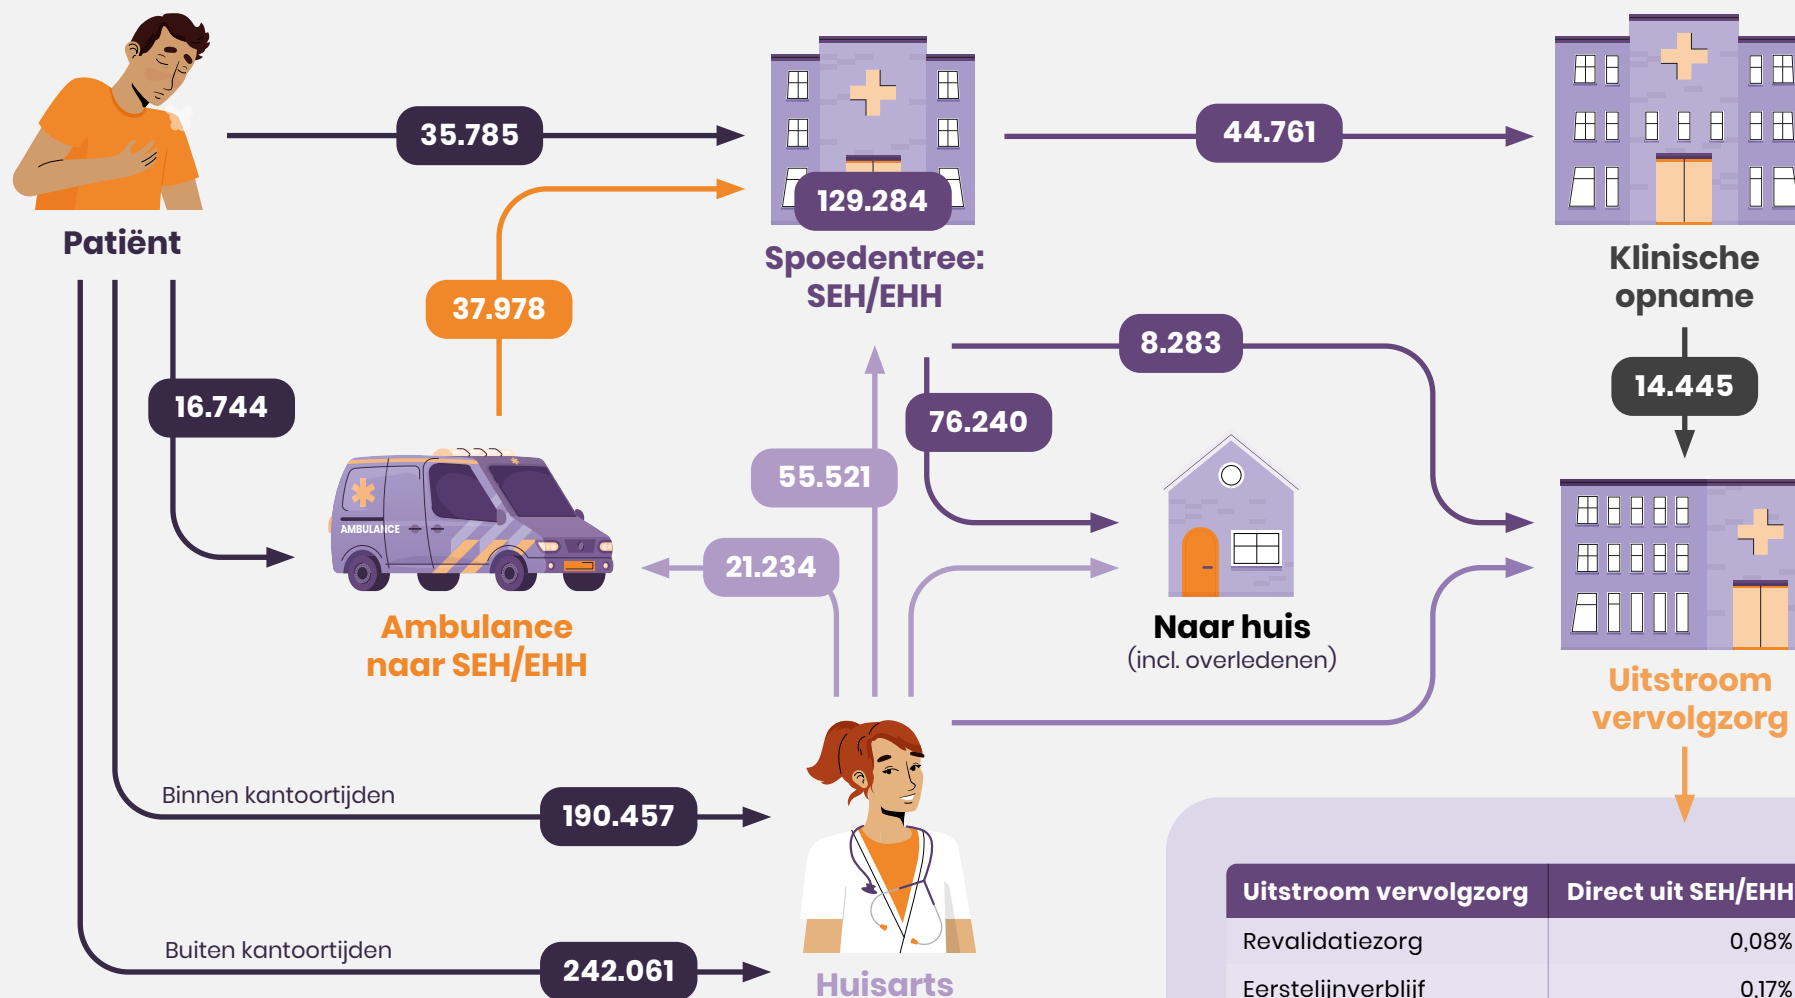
Patiënt

35.785

129.284

Spoedentree: SEH/EHH

44.761

Klinische opname

37.978

16.744

8.283

14.445

76.240

55.521

AMBULANCE

21.234

Ambulance naar SEH/EHH

Naar huis
(incl. overledenen)

Uitstroom vervolgzorg

Binnen kantoortijden

190.457

Buiten kantoortijden

242.061

Huisarts

| Uitstroom vervolgzorg | Direct uit SEH/EHH |
|---|---|
| Revalidatiezorg | 0,08% |
| Eerstelijnverblijf | 0,17% |